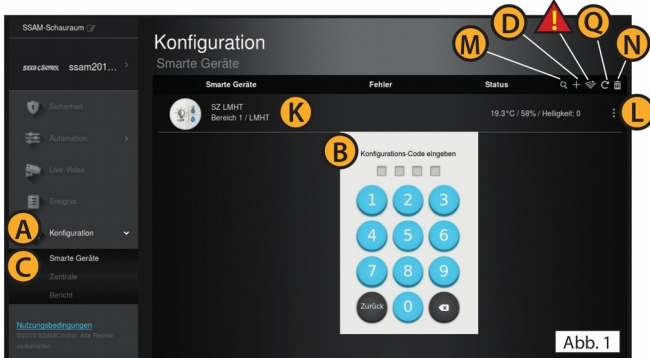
SSAM-Schauraum

SSAM CONTROL ssam201...

Sicherheit

Automation

Live-Video

Ereignis

A

Konfiguration

C

Smarte Geräte

Zentrale

Bericht

Nutzungsbedingungen
©2018 SSAMControl. Alle Rechte vorbehalten

Konfiguration
Smarte Geräte

M D Q N

| Smarte Geräte | Fehler | Status |
|---|---|---|
| SZ LMHT Bereich 1 / LMHT | | 19.3°C / 58% / Helligkeit: 0 |

K

L

B

Konfigurations-Code eingeben

1 2 3
4 5 6
7 8 9
Zurück 0

Abb. 1